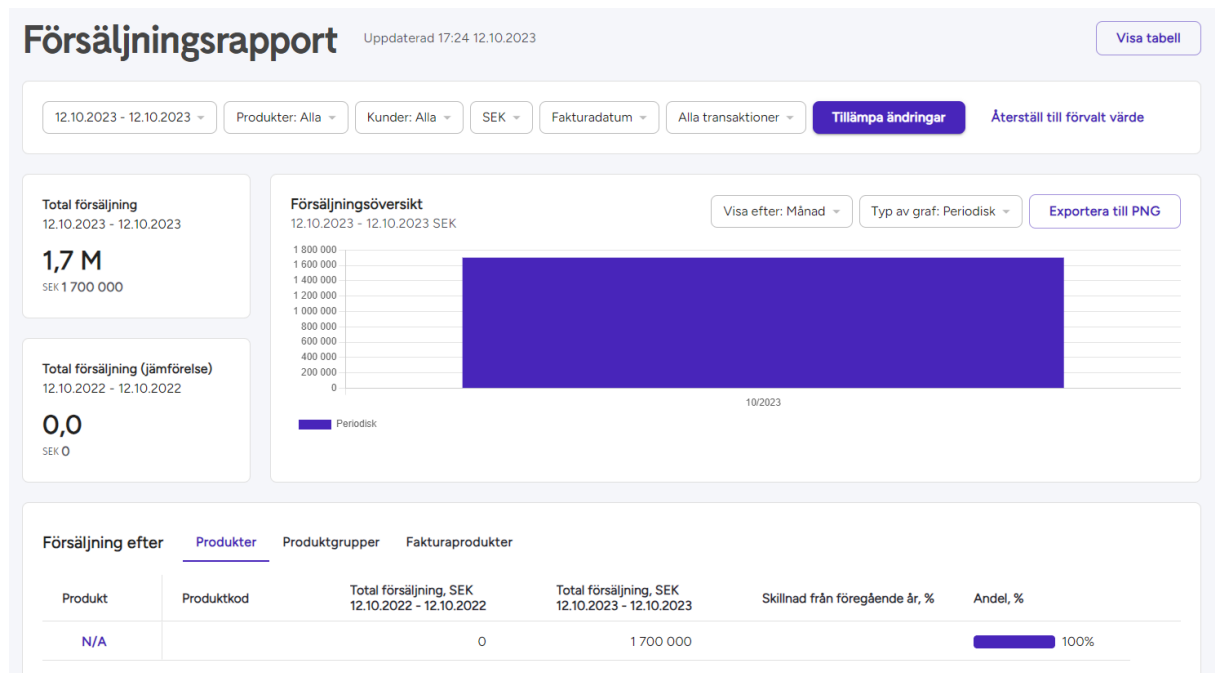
Försäljningsrapport Uppdaterad 17:24 12.10.2023

Visa tabell

12.10.2023 - 12.10.2023 Produkter: Alla Kunder: Alla SEK Fakturadatum Alla transaktioner Tillämpa ändringar Återställ till förvalt värde

Total försäljning
12.10.2023 - 12.10.2023
1,7 M
SEK 1 700 000

Total försäljning (jämförelse)
12.10.2022 - 12.10.2022
0,0
SEK 0

Försäljningsöversikt
12.10.2023 - 12.10.2023 SEK

Visa efter: Månad Typ av graf: Periodisk Exportera till PNG

1 800 000
1 600 000
1 400 000
1 200 000
1 000 000
800 000
600 000
400 000
200 000
0

10/2023

Periodisk

Försäljning efter Produkter Produktgrupper Fakturaprodukter

| Produkt | Produktkod | Total försäljning, SEK 12.10.2022 - 12.10.2022 | Total försäljning, SEK 12.10.2023 - 12.10.2023 | Skillnad från föregående år, % | Andel, % |
|---|---|---|---|---|---|
| N/A | | 0 | 1 700 000 | | 100% |